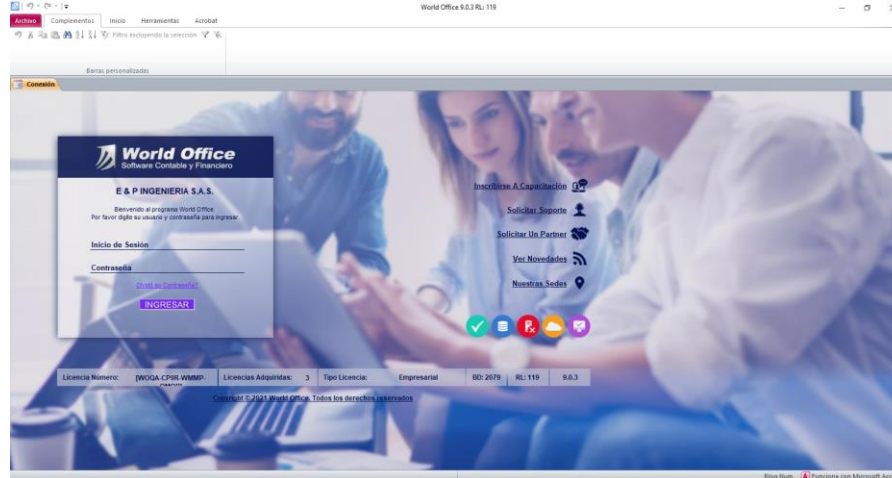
World Office 9.0.3 RL: 119

Archivo Complementos Inicio Herramientas Acrobat

Filtro excluyendo la selección

Barras personalizadas

Conexión

World Office
Software Contable y Financiero

E & P INGENIERIA S.A.S.

Bienvenido al programa World Office.
Por favor digite su usuario y contraseña para ingresar.

Inicio de Sesión

Contraseña

Olvidó su Contraseña?

INGRESAR

Inscribirse A Capacitación

Solicitar Soporte

Solicitar Un Partner

Ver Novedades

Nuestras Sedes

| Licencia Número: | [WOQA-CP9R-WMMP-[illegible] | Licencias Adquiridas: | 3 | Tipo Licencia: | Empresarial | BD: 2079 | RL: 119 | 9.0.3 |
|---|---|---|---|---|---|---|---|---|

Copyright © 2021 World Office. Todos los derechos reservados

Bloq Num Funciona con Microsoft Acc